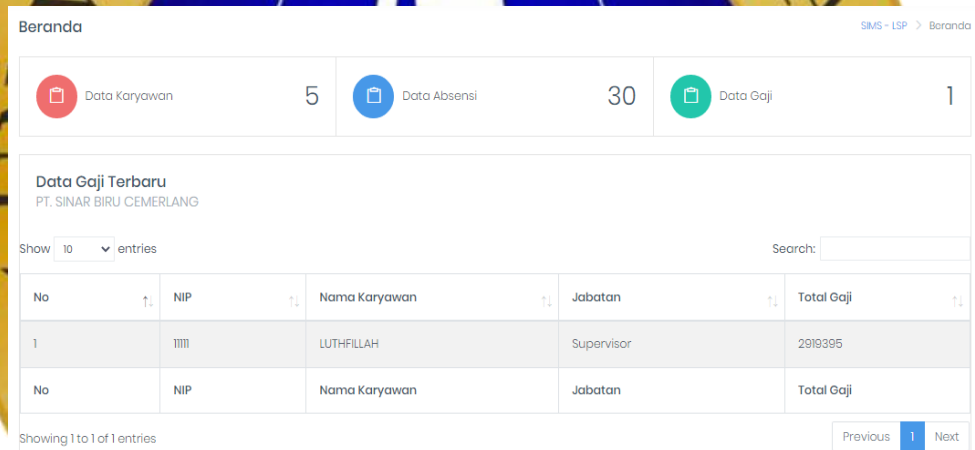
Beranda

SIMS - LSP > Beranda

Data Karyawan 5

Data Absensi 30

Data Gaji 1

Data Gaji Terbaru
PT. SINAR BIRU CEMERLANG

Show 10 entries

Search:

| No | NIP | Nama Karyawan | Jabatan | Total Gaji |
|---|---|---|---|---|
| 1 | 11111 | LUTHFILLAH | Supervisor | 2919395 |
| No | NIP | Nama Karyawan | Jabatan | Total Gaji |

Showing 1 to 1 of 1 entries

Previous 1 Next